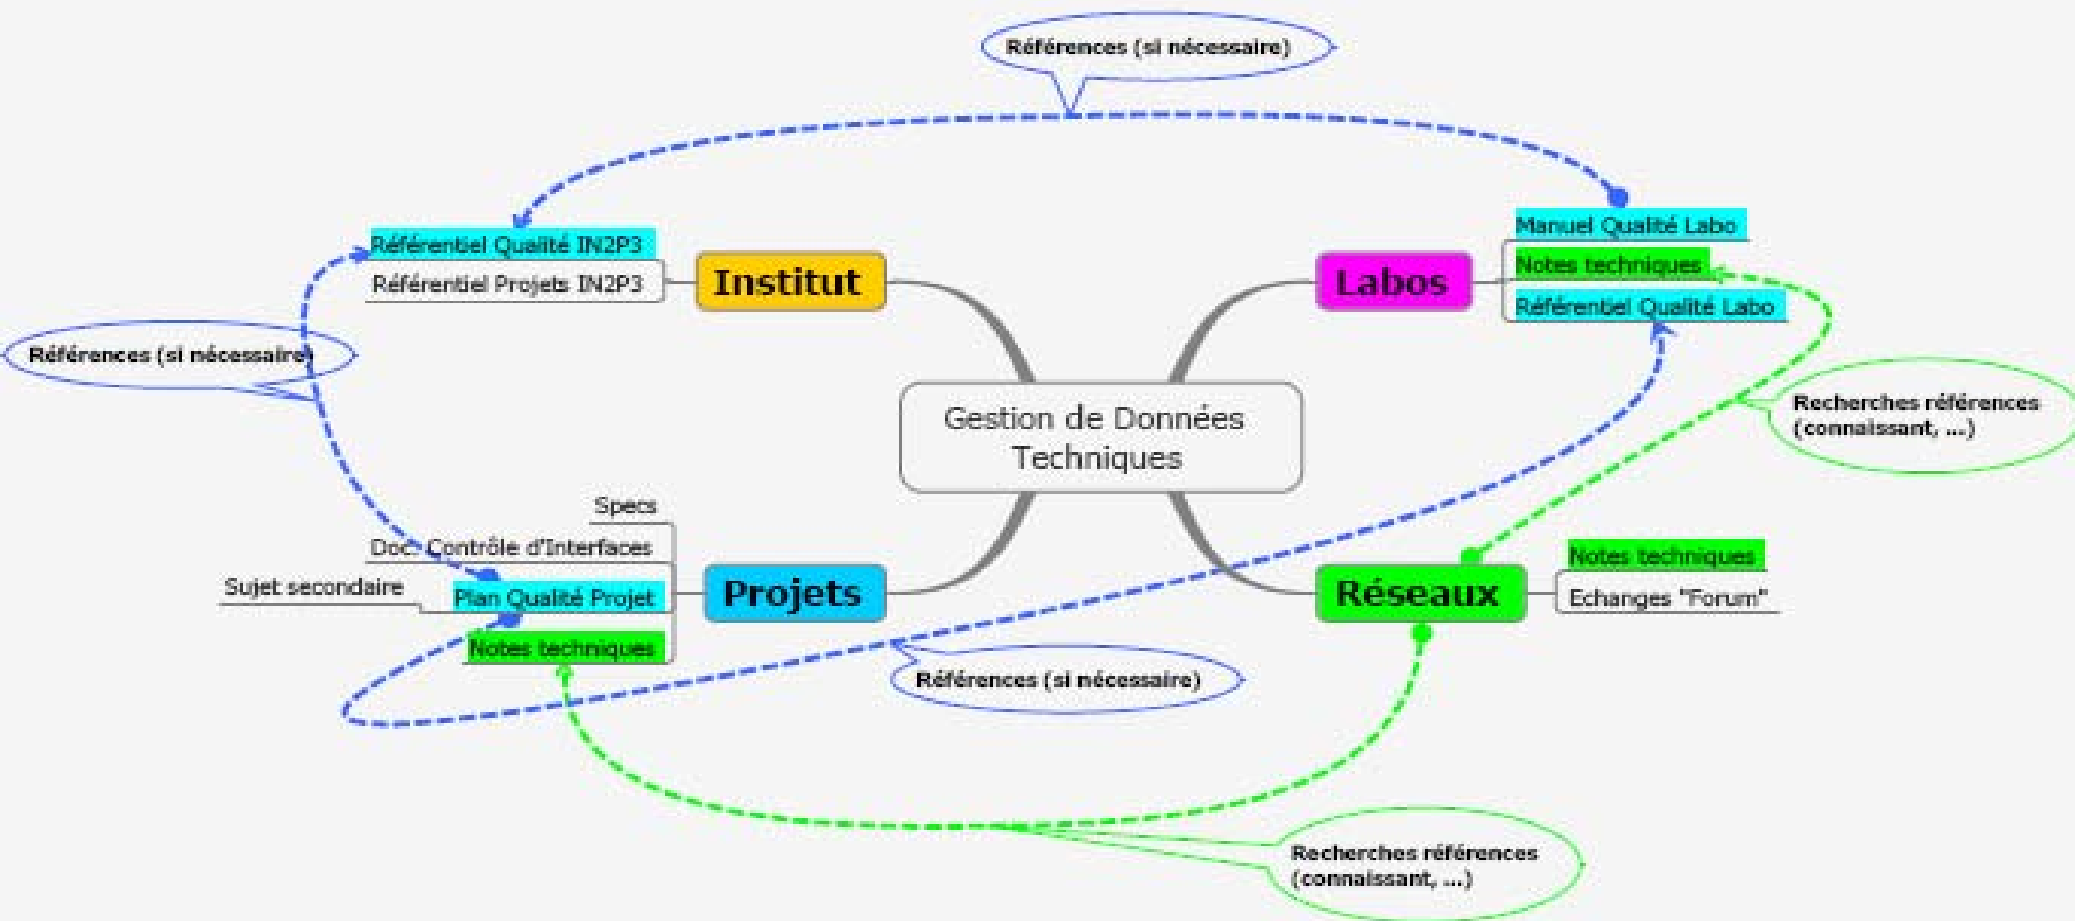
Références (si nécessaire)

Référentiel Qualité IN2P3
Référentiel Projets IN2P3
Institut

Manuel Qualité Labo
Notes techniques
Référentiel Qualité Labo
Labos

Références (si nécessaire)

Gestion de Données Techniques

Recherches références (connaissant, ...)

Specs
Doc. Contrôle d'Interfaces
Sujet secondaire
Plan Qualité Projet
Notes techniques
Projets

Notes techniques
Echanges "Forum"
Réseaux

Références (si nécessaire)

Recherches références (connaissant, ...)